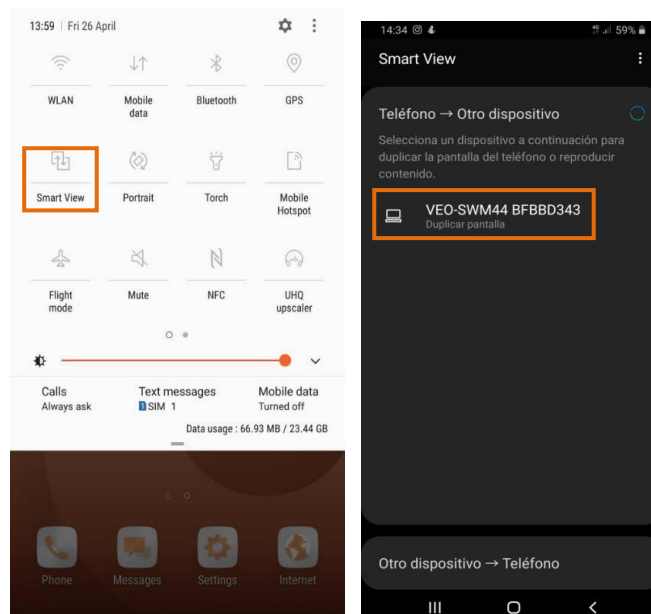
13:59 | Fri 26 April

WLAN

Mobile data

Bluetooth

GPS

Smart View

Portrait

Torch

Mobile Hotspot

Flight mode

Mute

NFC

UHQ upscaler

Calls
Always ask

Text messages
SIM 1

Mobile data
Turned off

Data usage : 66.93 MB / 23.44 GB

Phone

Messages

Settings

Internet

14:34

59%

Smart View

Teléfono → Otro dispositivo

Selecciona un dispositivo a continuación para duplicar la pantalla del teléfono o reproducir contenido.

VEO-SWM44 BFBBD343
Duplicar pantalla

Otro dispositivo → Teléfono